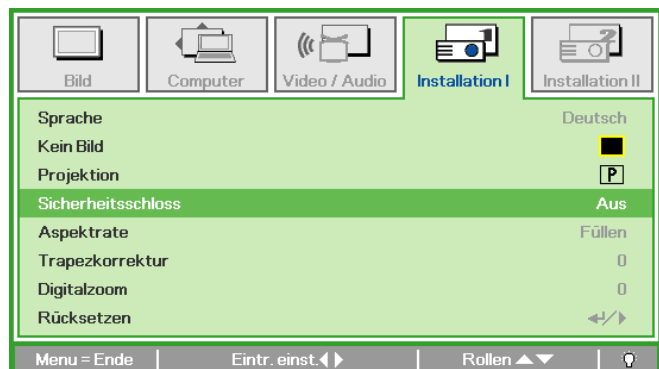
Bild | Computer | Video / Audio | Installation I | Installation II

| | |
|---|---|
| Sprache | Deutsch |
| Kein Bild | |
| Projektion | P |
| Sicherheitsschloss | Aus |
| Aspektrate | Füllen |
| Trapezkorrektur | 0 |
| Digitalzoom | 0 |
| Rücksetzen | ↵/▶ |

Menu = Ende | Eintr. einst. ◀▶ | Rollen ▲▼